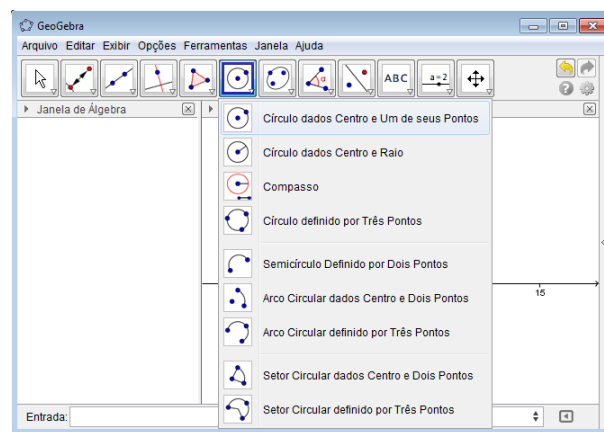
GeoGebra

Arquivo Editar Exibir Opções Ferramentas Janela Ajuda

ABC

a = 2

Janela de Álgebra

Círculo dados Centro e Um de seus Pontos

Círculo dados Centro e Raio

Compasso

Círculo definido por Três Pontos

Semicírculo Definido por Dois Pontos

Arco Circular dados Centro e Dois Pontos

Arco Circular definido por Três Pontos

Setor Circular dados Centro e Dois Pontos

Setor Circular definido por Três Pontos

15

Entrada: